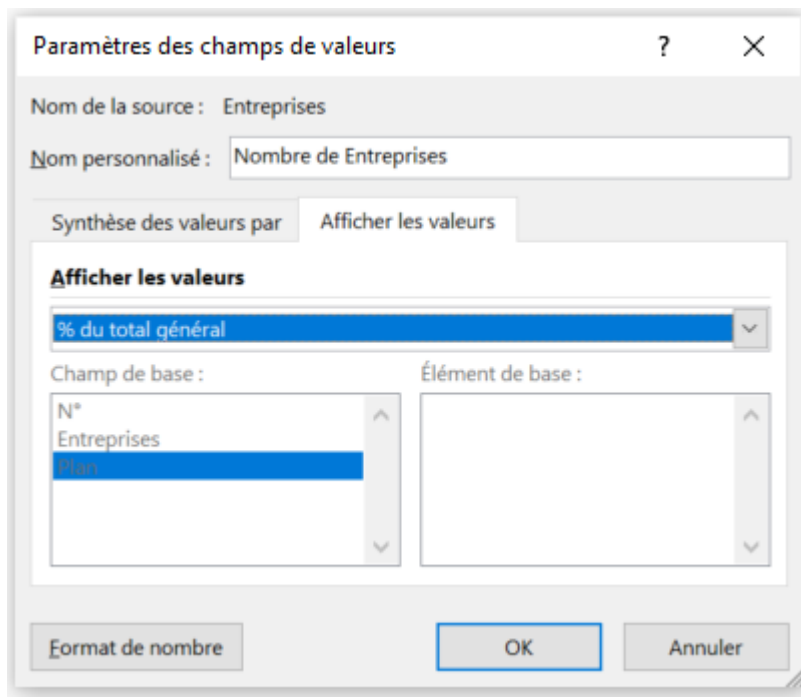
Paramètres des champs de valeurs
?
×
Nom de la source : Entreprises
Nom personnalisé : Nombre de Entreprises
Synthèse des valeurs par
Afficher les valeurs
Afficher les valeurs
% du total général
Champ de base :
N°
Entreprises
Plan
Élément de base :
Format de nombre
OK
Annuler